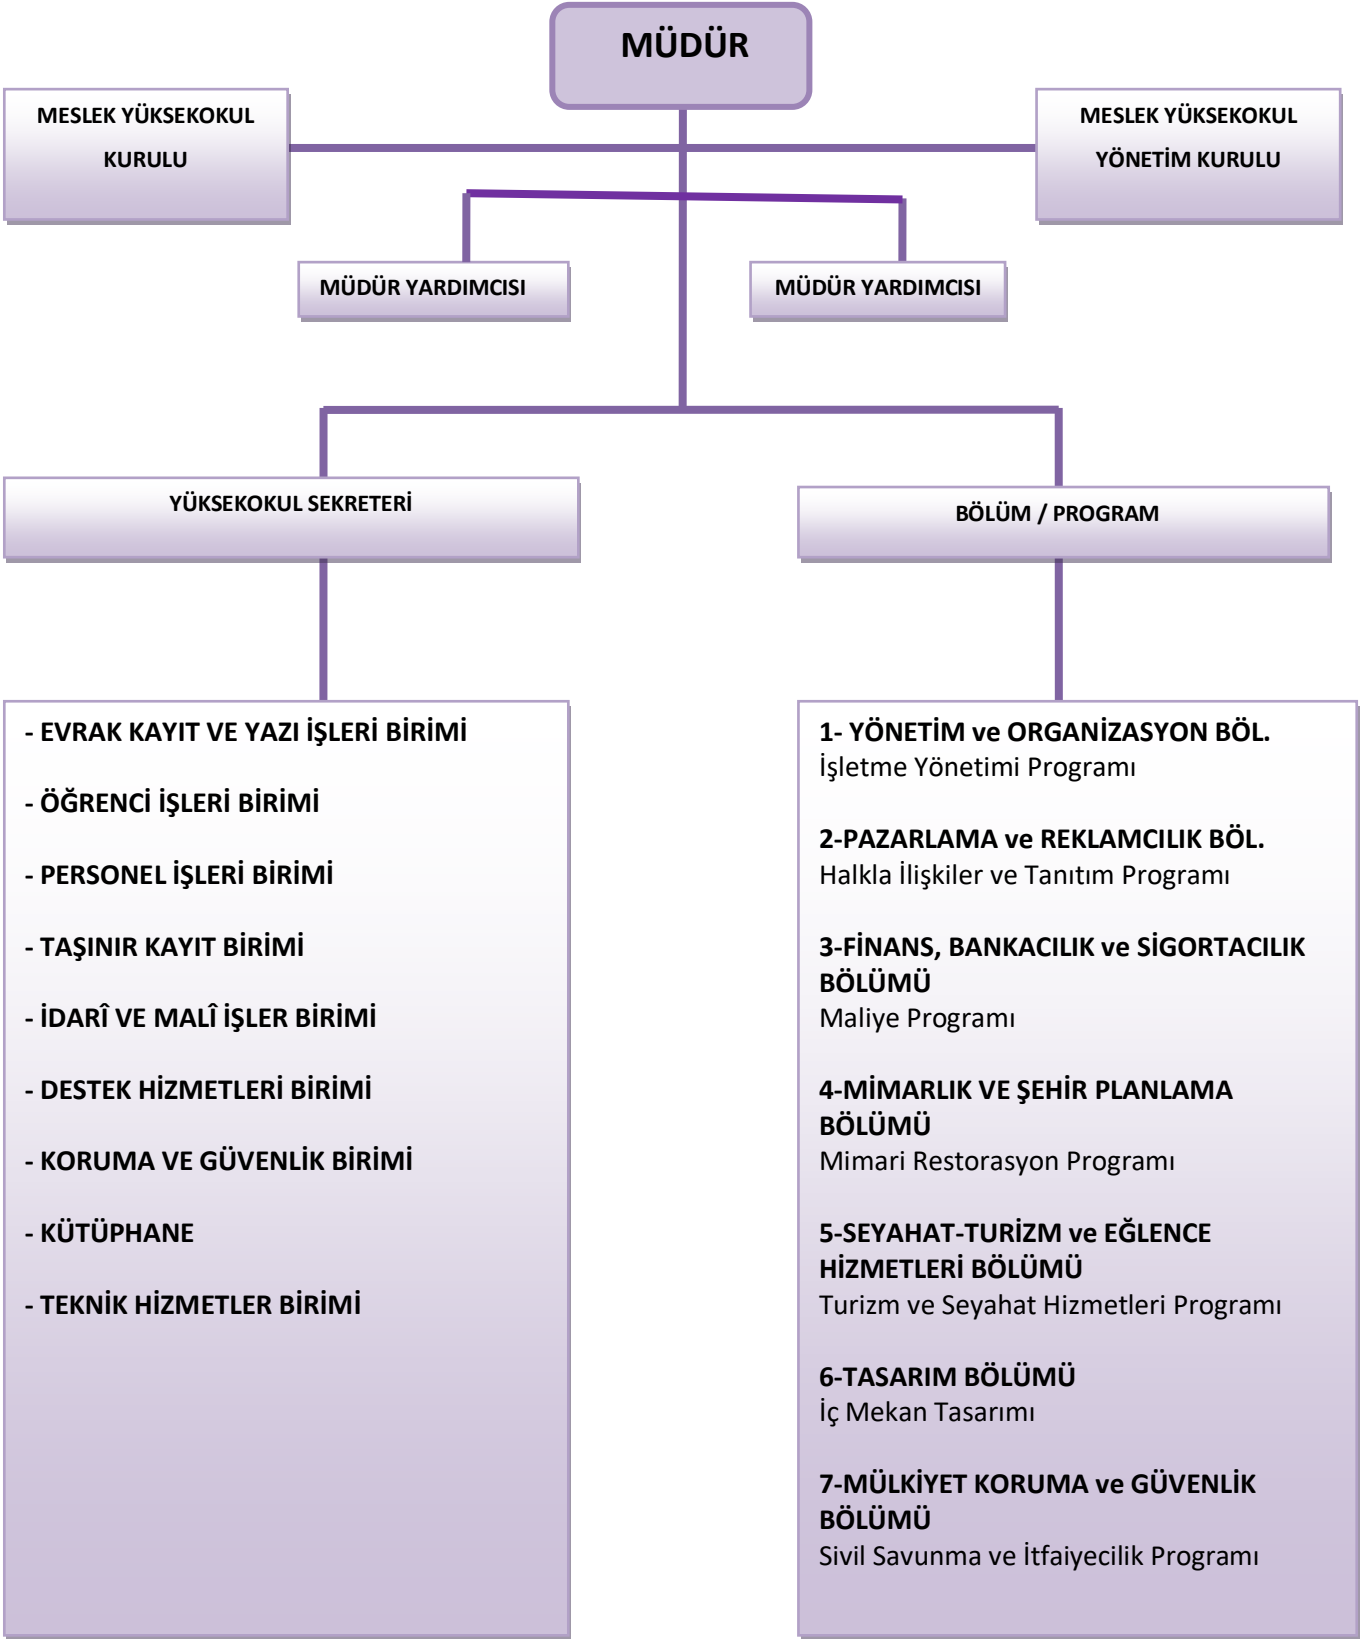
MÜDÜR

MESLEK YÜKSEKOKUL KURULU

MESLEK YÜKSEKOKUL YÖNETİM KURULU

MÜDÜR YARDIMCISI

MÜDÜR YARDIMCISI

YÜKSEKOKUL SEKRETERİ

BÖLÜM / PROGRAM

- EVRAK KAYIT VE YAZI İŞLERİ BİRİMİ

- ÖĞRENCİ İŞLERİ BİRİMİ

- PERSONEL İŞLERİ BİRİMİ

- TAŞINIR KAYIT BİRİMİ

- İDARÎ VE MALÎ İŞLER BİRİMİ

- DESTEK HİZMETLERİ BİRİMİ

- KORUMA VE GÜVENLİK BİRİMİ

- KÜTÜPHANE

- TEKNİK HİZMETLER BİRİMİ

1- YÖNETİM ve ORGANİZASYON BÖL.
İşletme Yönetimi Programı

2-PAZARLAMA ve REKLAMCILIK BÖL.
Halkla İlişkiler ve Tanıtım Programı

3-FİNANS, BANKACILIK ve SİGORTACILIK BÖLÜMÜ
Maliye Programı

4-MİMARLIK VE ŞEHİR PLANLAMA BÖLÜMÜ
Mimari Restorasyon Programı

5-SEYAHAT-TURİZM ve EĞLENCE HİZMETLERİ BÖLÜMÜ
Turizm ve Seyahat Hizmetleri Programı

6-TASARIM BÖLÜMÜ
İç Mekan Tasarımı

7-MÜLKİYET KORUMA ve GÜVENLİK BÖLÜMÜ
Sivil Savunma ve İtfaiyecilik Programı